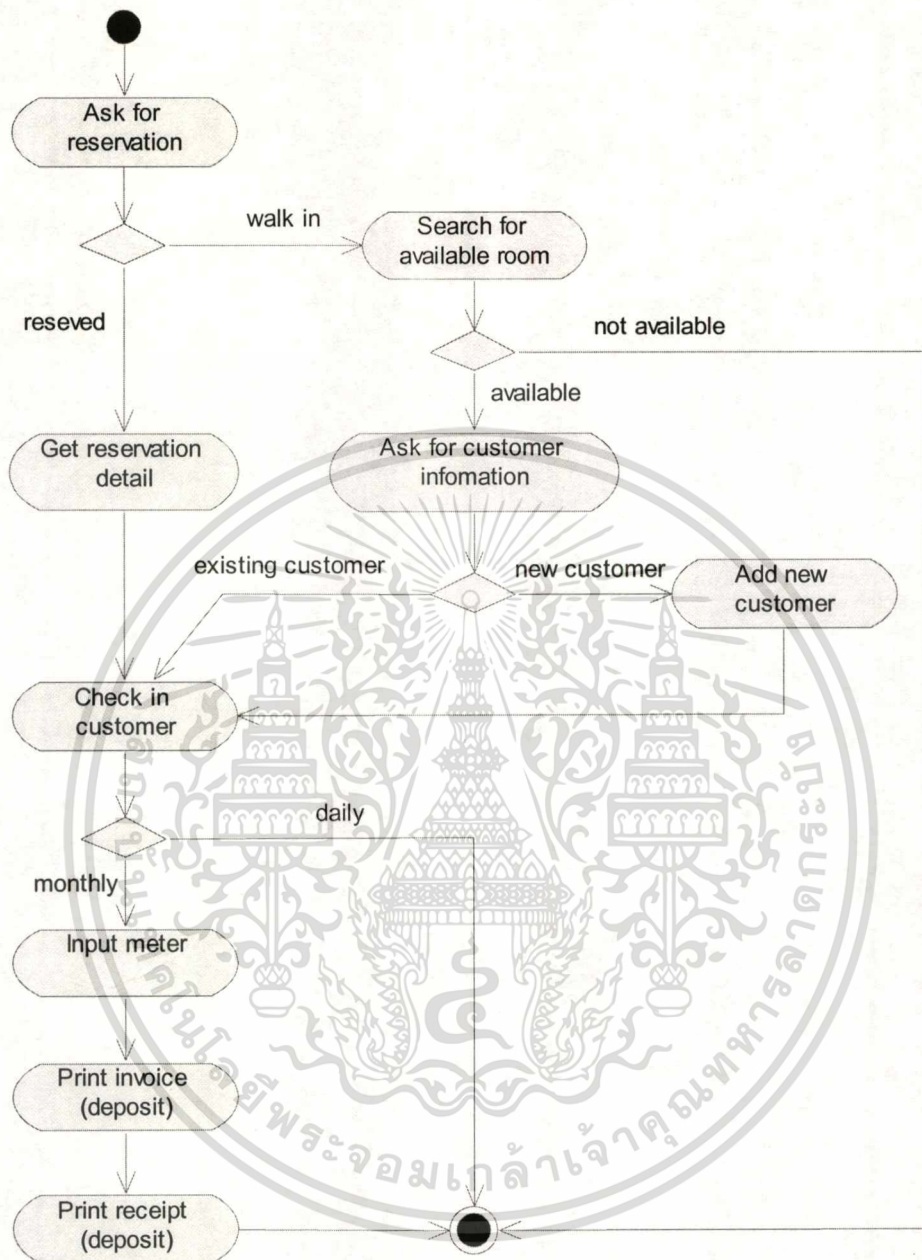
Ask for reservation

walk in

Search for available room

reseved

not available

available

Get reservation detail

Ask for customer infomation

existing customer

new customer

Add new customer

Check in customer

daily

monthly

Input meter

Print invoice (deposit)

Print receipt (deposit)

สถาบันเทคโนโลยีพระจอมเกล้าเจ้าคุณทหารลาดกระบัง